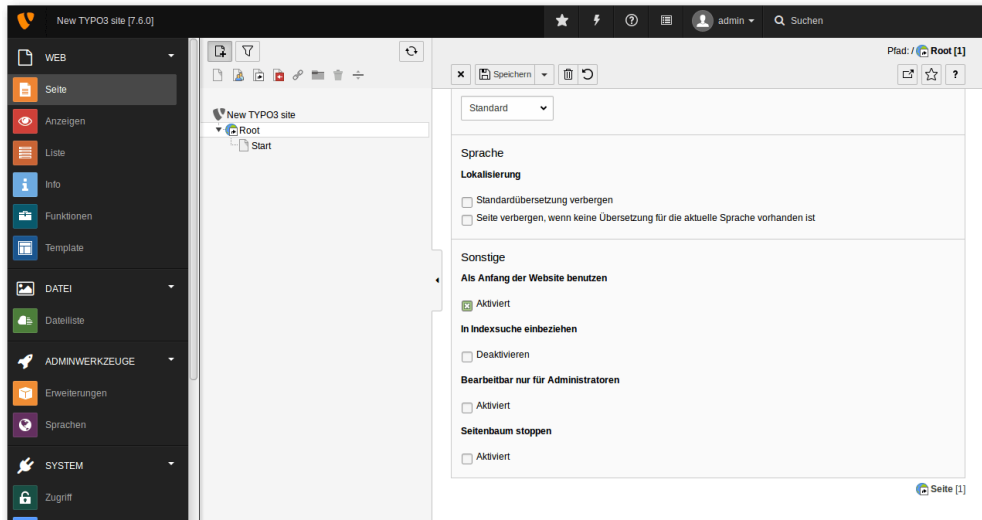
New TYPO3 site [7.6.0]

admin

Suchen

WEB

Seite

Anzeigen

Liste

Info

Funktionen

Template

DATEI

Dateiliste

ADMINWERKZEUGE

Erweiterungen

Sprachen

SYSTEM

Zugriff

New TYPO3 site

Root

Start

Pfad: / Root [1]

Speichern

Standard

Sprache

Lokalisierung

Standardübersetzung verbergen

Seite verbergen, wenn keine Übersetzung für die aktuelle Sprache vorhanden ist

Sonstige

Als Anfang der Website benutzen

Aktiviert

In Indexsuche einbeziehen

Deaktivieren

Bearbeitbar nur für Administratoren

Aktiviert

Seitenbaum stoppen

Aktiviert

Seite [1]